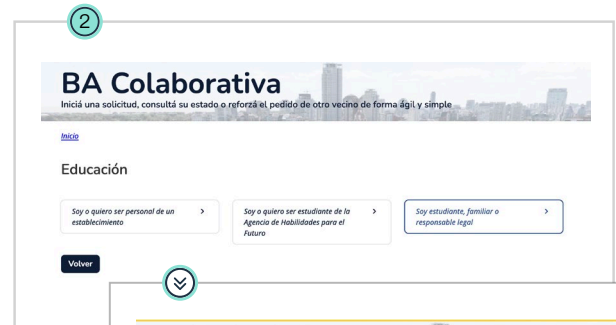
2

BA Colaborativa

Iniciá una solicitud, consultá su estado o reforzá el pedido de otro vecino de forma ágil y simple

Inicio

Educación

Soy o quiero ser personal de un establecimiento >

Soy o quiero ser estudiante de la Agencia de Habilidades para el Futuro >

Soy estudiante, familiar o responsable legal >

Volver